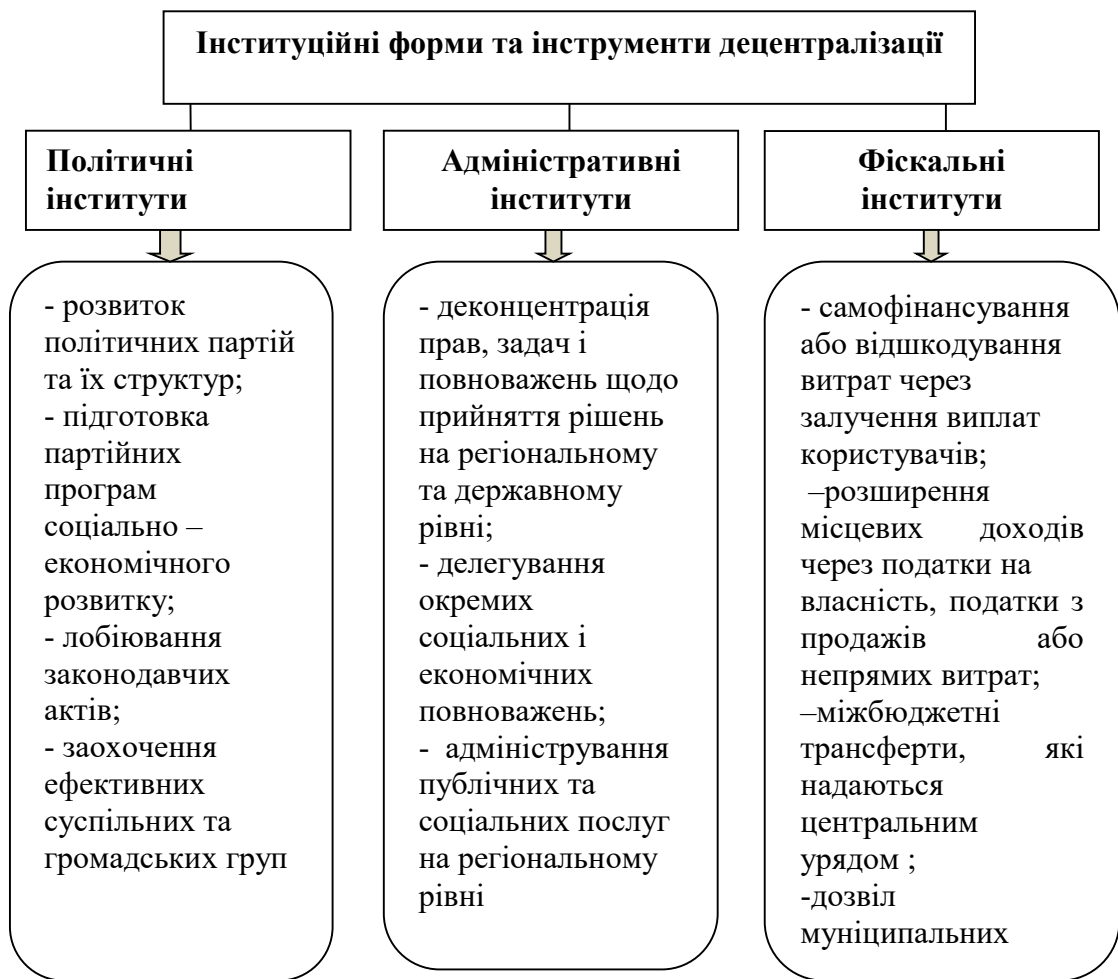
Інституційні форми та інструменти децентралізації

Політичні інститути

Адміністративні інститути

Фіскальні інститути

- розвиток політичних партій та їх структур;
- підготовка партійних програм соціально – економічного розвитку;
- лобіювання законодавчих актів;
- заохочення ефективних суспільних та громадських груп

- деконцентрація прав, задач і повноважень щодо прийняття рішень на регіональному та державному рівні;
- делегування окремих соціальних і економічних повноважень;
- адміністрування публічних та соціальних послуг на регіональному рівні

- самофінансування або відшкодування витрат через залучення виплат користувачів;
–розширення місцевих доходів через податки на власність, податки з продажів або непрямих витрат;
–міжбюджетні трансферти, які надаються центральним урядом ;
-дозвіл муніципальних